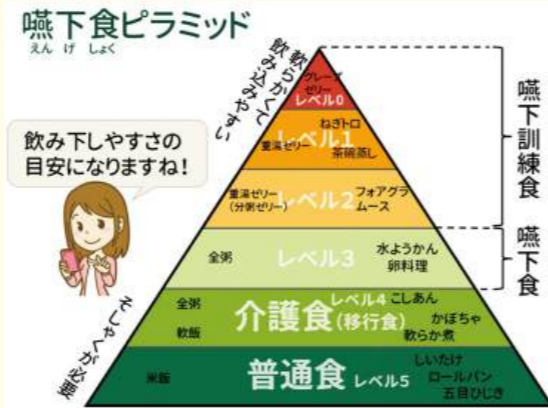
嚥下食ピラミッド
えん げ しょく

軟らかくて飲み込みやすい

飲み下しやすさの目安になりますね!

グレープゼリー
レベル0

ねぎトロ
重湯ゼリー
レベル1
茶碗蒸し

重湯ゼリー
(分粥ゼリー)
レベル2
フォアグラ
ムース

全粥
レベル3
水ようかん
卵料理

全粥
軟飯
介護食(移行食)
レベル4
こしあん
かぼちゃ
軟らか煮

米飯
普通食
レベル5
しいたけ
ロールパン
五目ひじき

そしゃくが必要

嚥下訓練食

嚥下食